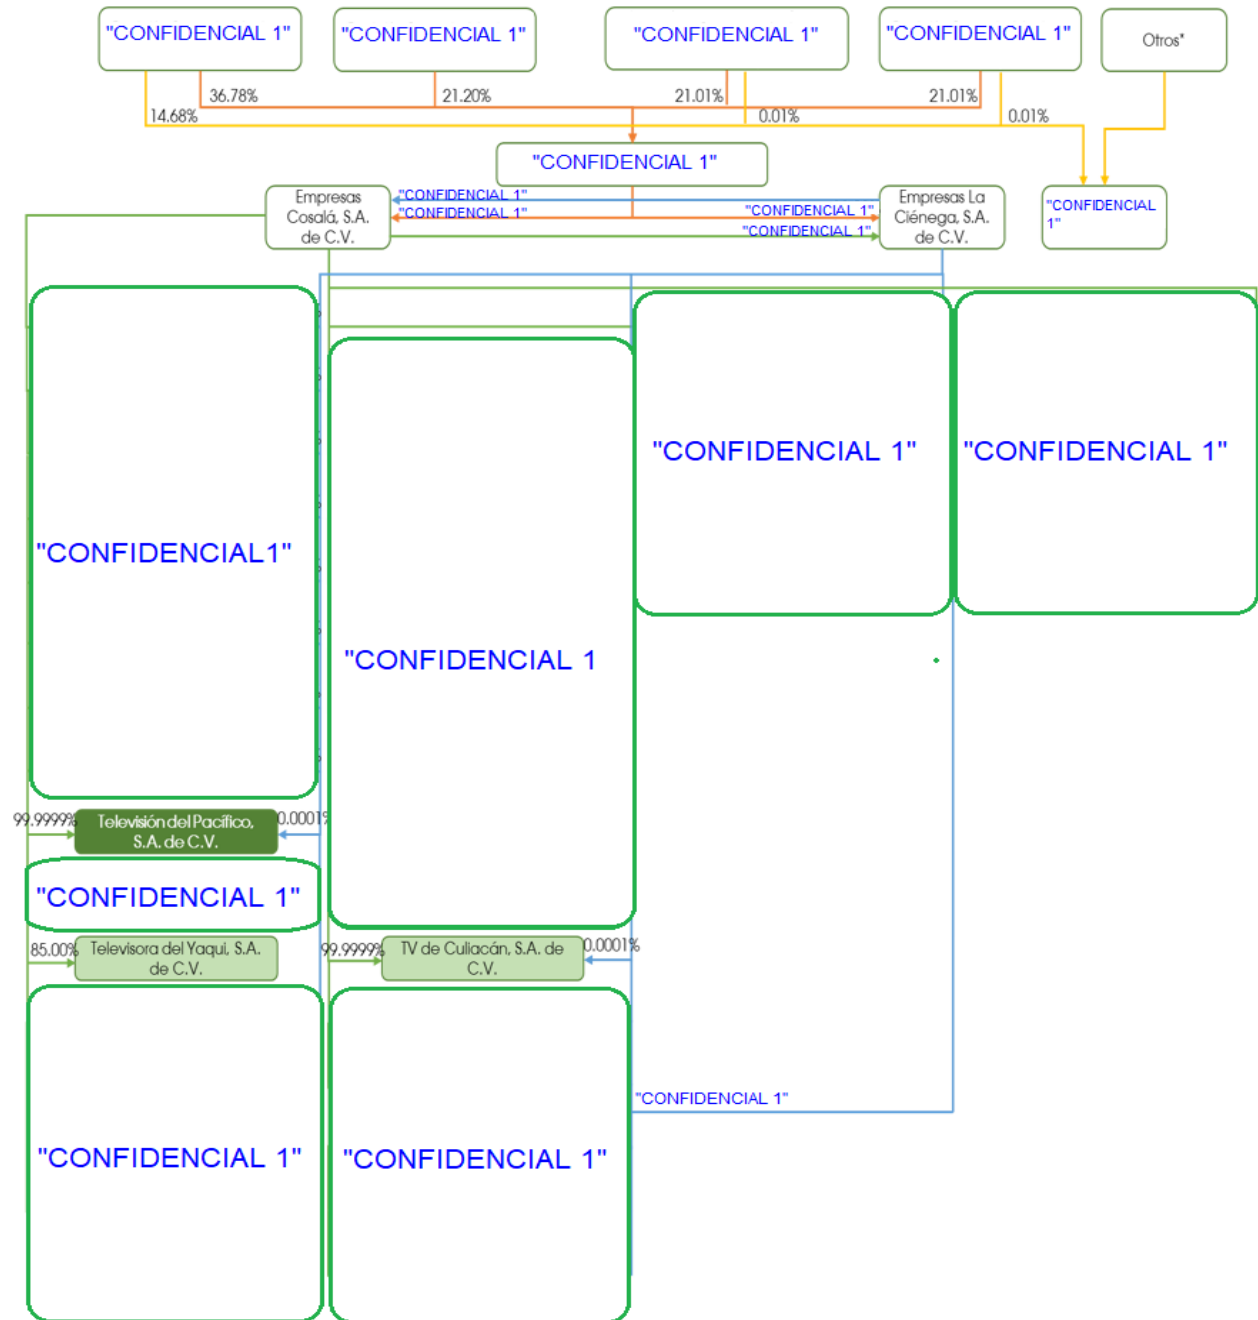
"CONFIDENCIAL 1"

"CONFIDENCIAL 1"

"CONFIDENCIAL 1"

"CONFIDENCIAL 1"

Otros"

36.78%

21.20%

21.01%

21.01%

14.68%

0.01%

0.01%

"CONFIDENCIAL 1"

Empresas Cosalá, S.A. de C.V.

"CONFIDENCIAL 1"

"CONFIDENCIAL 1"

"CONFIDENCIAL 1"

"CONFIDENCIAL 1"

Empresas La Ciénega, S.A. de C.V.

"CONFIDENCIAL 1"

"CONFIDENCIAL1"

"CONFIDENCIAL 1

"CONFIDENCIAL 1"

"CONFIDENCIAL 1"

99.9999%

Televisión del Pacífico, S.A. de C.V.

0.0001%

"CONFIDENCIAL 1"

85.00%

Televisora del Yaqui, S.A. de C.V.

99.9999%

TV de Culiacán, S.A. de C.V.

0.0001%

"CONFIDENCIAL 1"

"CONFIDENCIAL 1"

"CONFIDENCIAL 1"